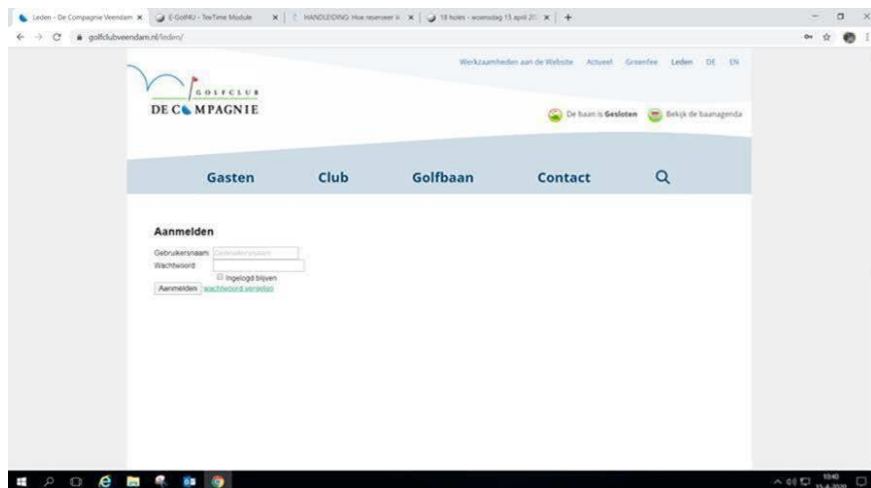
Leden - De Compagnie Veendam ×   E-Golf4U - TeeTime Module ×   HANDLEIDING Hoe reserveer ik ×   18 holes - woensdag 15 april 20 ×   +

golfclubveendam.nl/leden/

Werkzaamheden aan de Website   Actueel   Greenfee   Leden   DE   EN

GOLFCLUB
DE COMPAGNIE

De baan is Gesloten   Bekijk de baanagenda

Gasten   Club   Golfbaan   Contact

Aanmelden

Gebruikersnaam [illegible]
Wachtwoord
Ingelogd blijven
Aanmelden   wachtwoord vergeten

10:40
15-4-2020